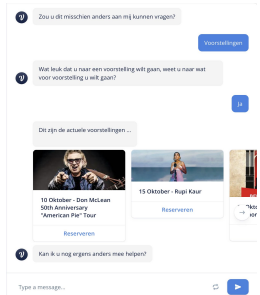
Zou u dit misschien anders aan mij kunnen vragen?

Voorstellingen

Wat leuk dat u naar een voorstelling wilt gaan, weet u naar wat voor voorstelling u wilt gaan?

Ja

Dit zijn de actuele voorstellingen ...

10 Oktober - Don McLean 50th Anniversary "American Pie" Tour

Reserveren

15 Oktober - Rupi Kaur

Reserveren

Kan ik u nog ergens anders mee helpen?

Type a message...